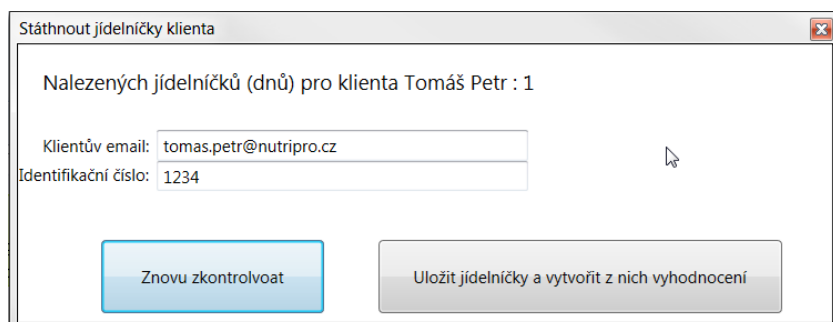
Státhnout jídelníčky klienta

Nalezených jídelníčků (dnů) pro klienta Tomáš Petr : 1

Klientův email: tomas.petr@nutripro.cz
Identifikační číslo: 1234

Znovu zkontrolvoat

Uložit jídelníčky a vytvořit z nich vyhodnocení